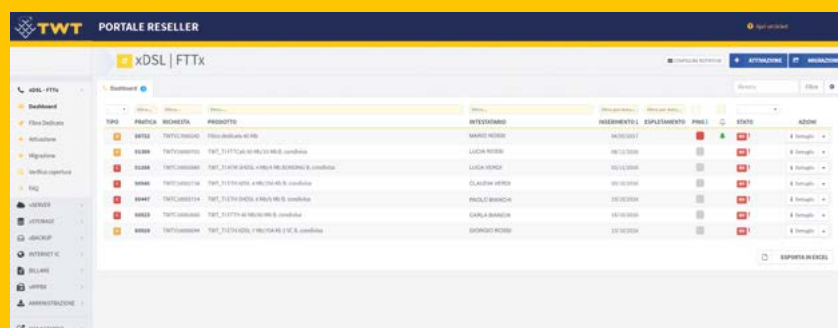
TWT PORTALE RESELLER

Apri un ticket

xDSL | FTTx

+ ATTIVAZIONE
MIGRAZIONE

xDSL - FTTx
Dashboard
Fibra Dedicata
Attivazione
Migrazione
Verifica copertura
FAQ
vSERVER
vSTORAGE
vBACKUP
INTERNET IC
BILLING
VPPBX
AMMINISTRAZIONE

Dashboard

Filtro

| TIPO | PRATICA | RICHIESTA | PRODOTTO | INTESTATARIO | INSERIMENTO | ESPLETAMENTO | PING | | STATO | AZIONI |
|---|---|---|---|---|---|---|---|---|---|---|
| | 00722 | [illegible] | Fibra dedicata 40 Mb | MARIO ROSSI | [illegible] | | | | | Dettaglio |
| | 01300 | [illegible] | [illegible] | LUCIA ROSSI | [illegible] | | | | | Dettaglio |
| | 01208 | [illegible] | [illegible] | LUCIA VERDI | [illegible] | | | | | Dettaglio |
| | 00544 | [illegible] | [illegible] | CLAUDIA VERDI | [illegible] | | | | | Dettaglio |
| | 00447 | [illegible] | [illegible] | PAOLO BIANCHI | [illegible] | | | | | Dettaglio |
| | 00523 | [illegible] | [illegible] | CARLA BIANCHI | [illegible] | | | | | Dettaglio |
| | 00920 | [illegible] | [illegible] | GIORGIO ROSSI | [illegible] | | | | | Dettaglio |

ESPORTA IN EXCEL